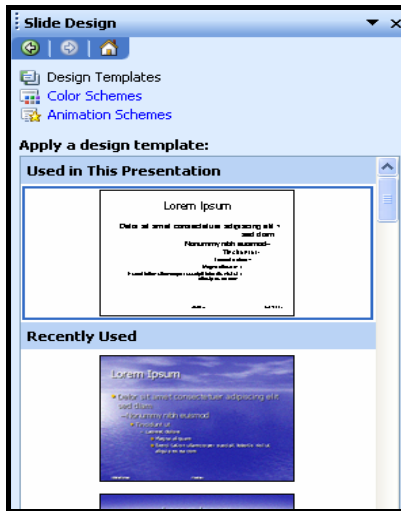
Slide Design

Design Templates
Color Schemes
Animation Schemes

Apply a design template:

Used in This Presentation

Lorem Ipsum

Dolor sit amet consectetuer adipiscing elit sed diam
Nonummy nibh euismod
Tincidunt ut
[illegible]

Recently Used

Lorem Ipsum

Dolor sit amet consectetuer adipiscing elit sed diam
Nonummy nibh euismod
Tincidunt ut
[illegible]